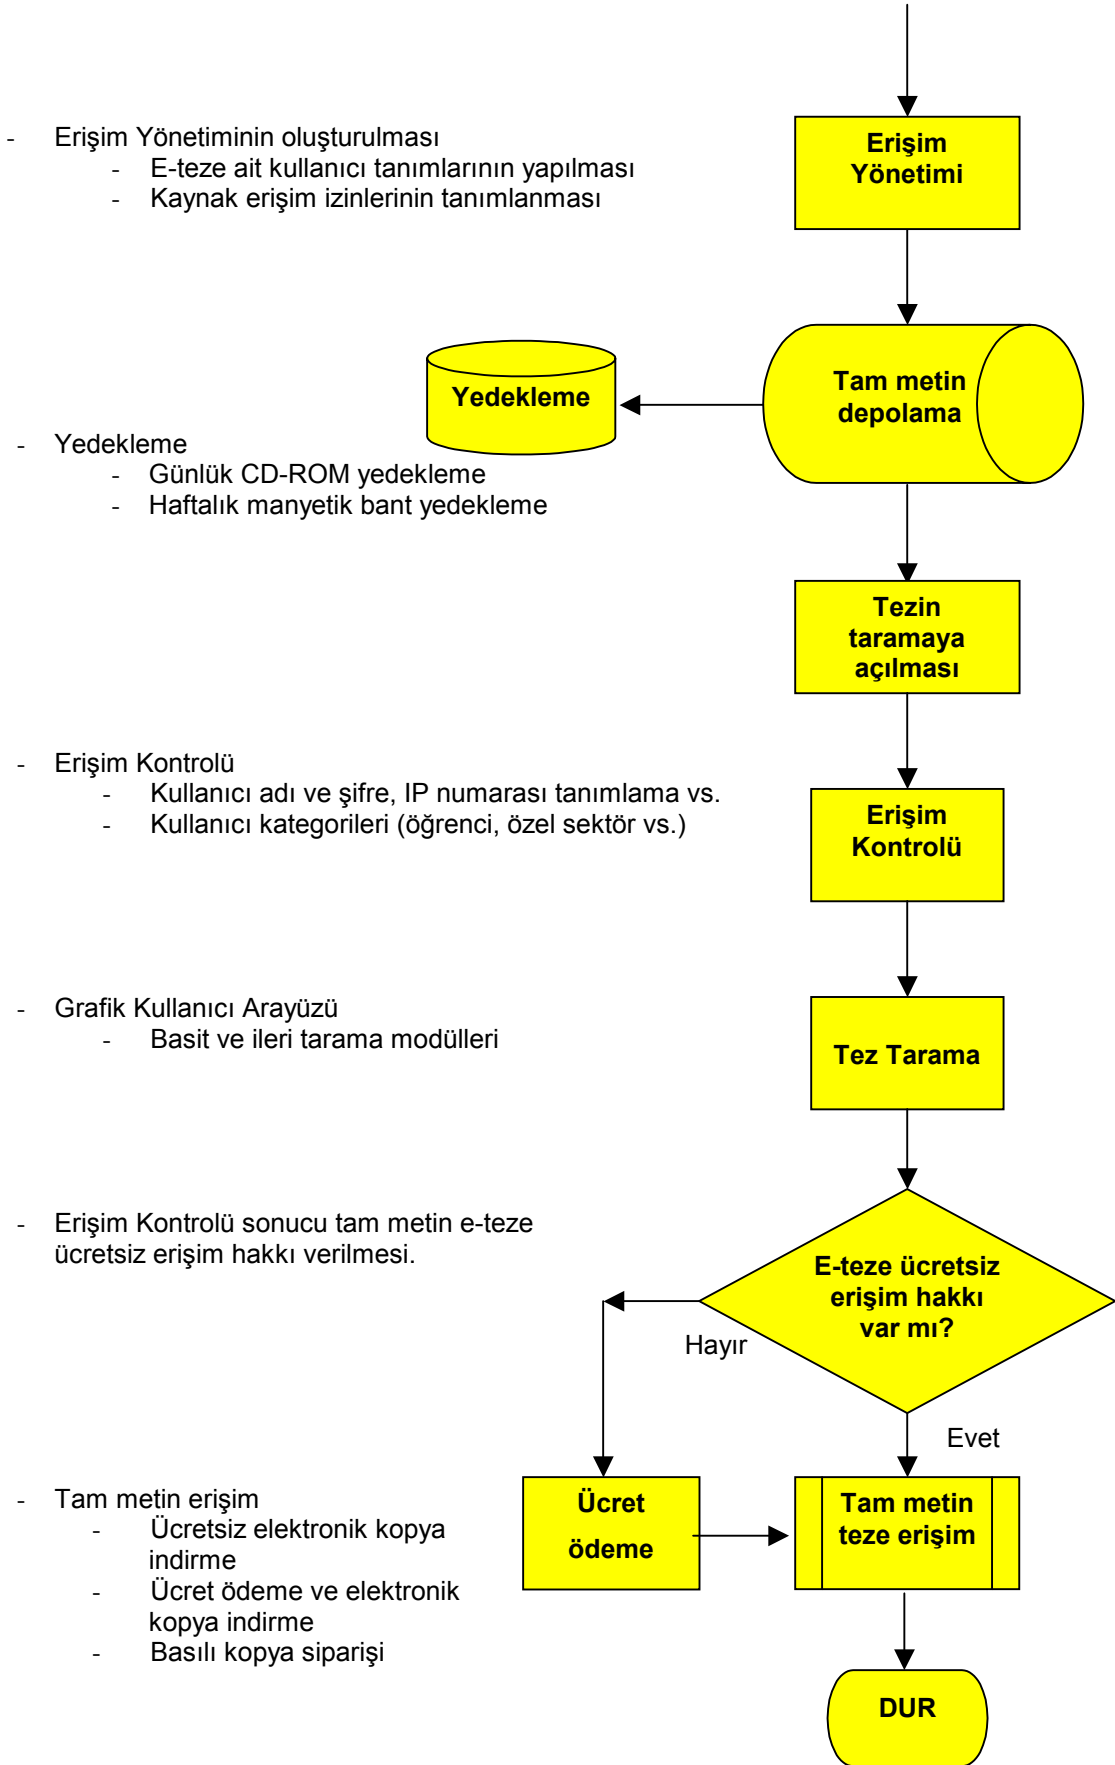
- Erişim Yönetiminin oluşturulması
  - E-teze ait kullanıcı tanımlarının yapılması
  - Kaynak erişim izinlerinin tanımlanması

Erişim Yönetimi

Yedekleme

Tam metin depolama

- Yedekleme
  - Günlük CD-ROM yedekleme
  - Haftalık manyetik bant yedekleme

Tezin taramaya açılması

- Erişim Kontrolü
  - Kullanıcı adı ve şifre, IP numarası tanımlama vs.
  - Kullanıcı kategorileri (öğrenci, özel sektör vs.)

Erişim Kontrolü

- Grafik Kullanıcı Arayüzü
  - Basit ve ileri tarama modülleri

Tez Tarama

- Erişim Kontrolü sonucu tam metin e-teze ücretsiz erişim hakkı verilmesi.

E-teze ücretsiz erişim hakkı var mı?

Hayır

Evet

- Tam metin erişim
  - Ücretsiz elektronik kopya indirme
  - Ücret ödeme ve elektronik kopya indirme
  - Basılı kopya siparişi

Ücret ödeme

Tam metin teze erişim

DUR